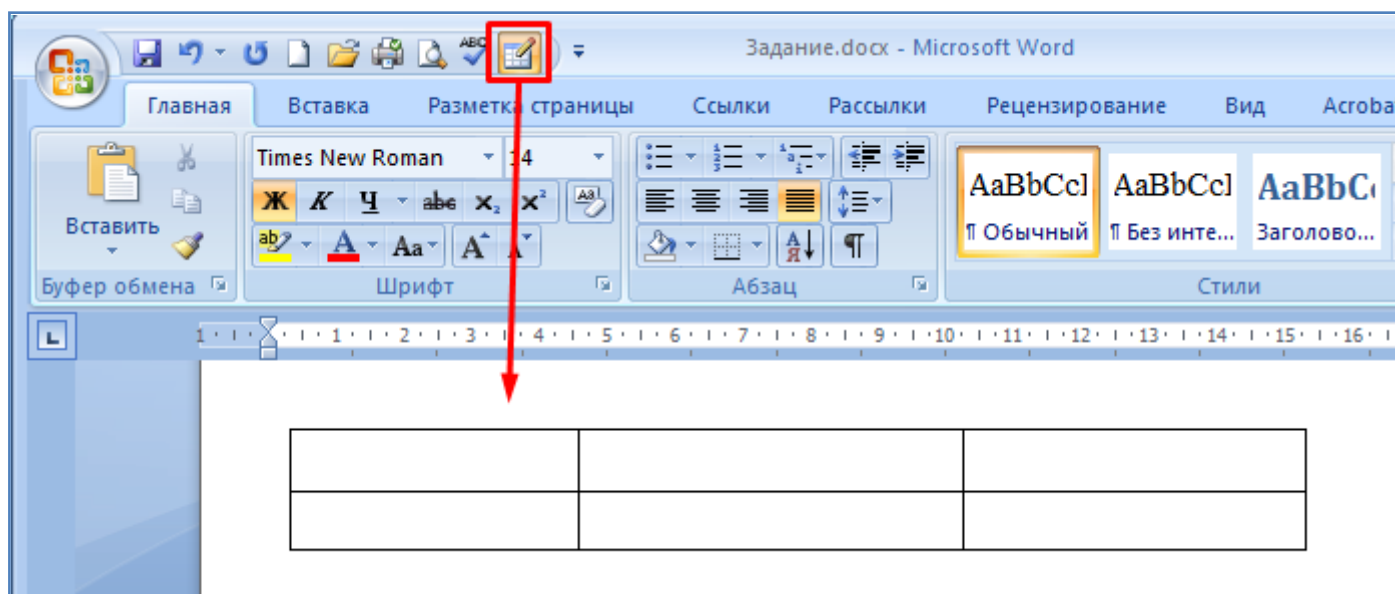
Задание.docx - Microsoft Word

Главная Вставка Разметка страницы Ссылки Рассылки Рецензирование Вид Acroba

Вставить
Буфер обмена

Times New Roman 14
Ж К Ч abe $x_2$ $x^2$
Aa A A
Шрифт

Абзац

AaBbCcI AaBbCcI AaBbC
¶ Обычный ¶ Без инте... Заголово...
Стили

1 · 1 · 1 · 2 · 3 · 4 · 5 · 6 · 7 · 8 · 9 · 10 · 11 · 12 · 13 · 14 · 15 · 16 ·

| | | |
|---|---|---|
| | | |